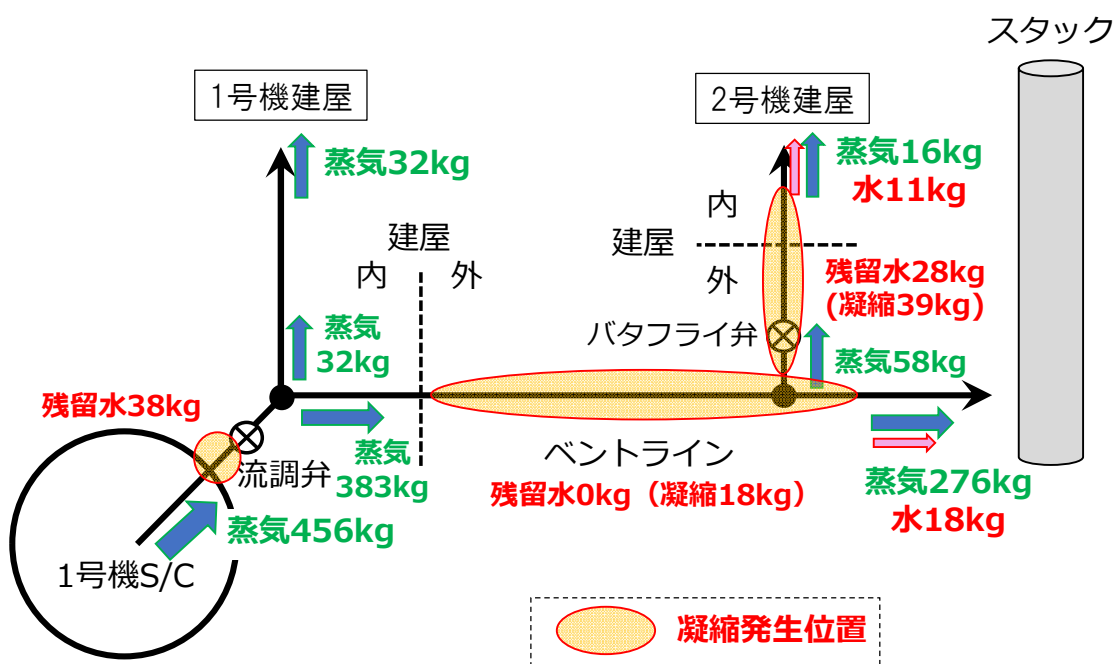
スタック

1号機建屋

2号機建屋

蒸気32kg

蒸気16kg
水11kg

内

建屋

外

建屋
内　外

残留水28kg
(凝縮39kg)

蒸気
32kg

バタフライ弁

蒸気58kg

残留水38kg

蒸気
383kg

流調弁

ベントライン

残留水0kg（凝縮18kg）

蒸気276kg
水18kg

蒸気456kg

1号機S/C

凝縮発生位置